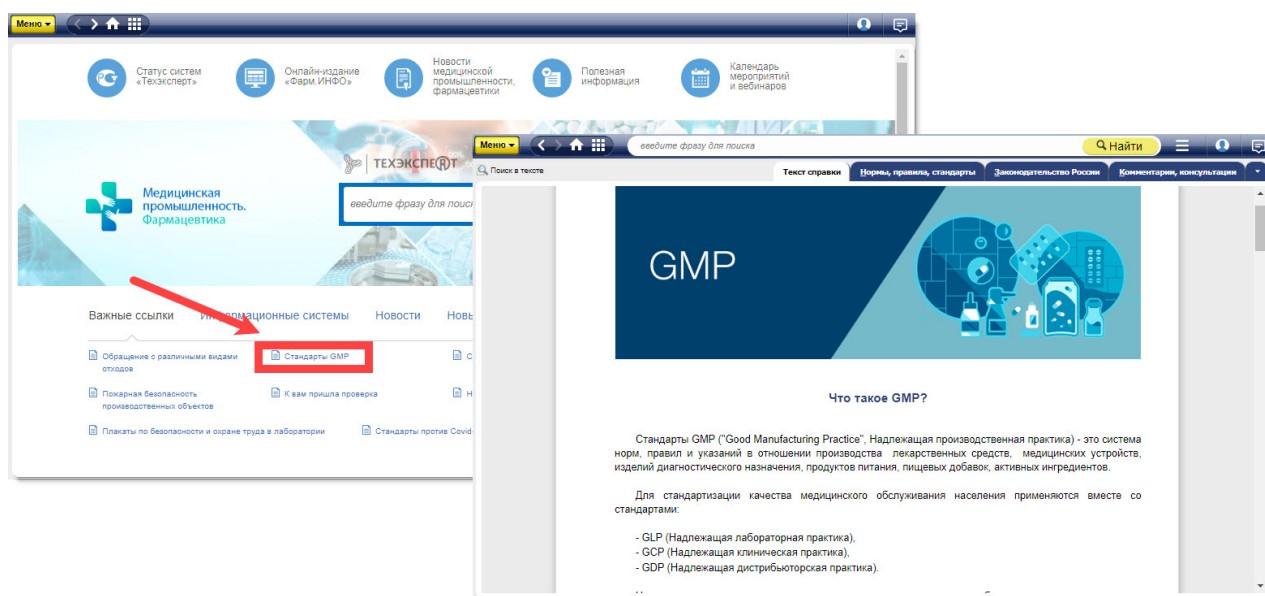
Меню

Статус систем «Техэксперт»

Онлайн-издание «Фарм.ИНФО»

Новости медицинской промышленности, фармацевтики

Полезная информация

Календарь мероприятий и вебинаров

ТЕХЭКСПЕРТ

Медицинская промышленность. Фармацевтика

введите фразу для поиск

Важные ссылки

Информационные системы

Новости

Нов

Обращение с различными видами отходов

Стандарты GMP

С

Пожарная безопасность производственных объектов

К вам пришла проверка

Н

Плакаты по безопасности и охране труда в лаборатории

Стандарты против Covid

Меню

введите фразу для поиска

Найти

Поиск в тексте

Текст справки

Нормы, правила, стандарты

Законодательство России

Комментарии, консультации

GMP

Что такое GMP?

Стандарты GMP ("Good Manufacturing Practice", Надлежащая производственная практика) - это система норм, правил и указаний в отношении производства лекарственных средств, медицинских устройств, изделий диагностического назначения, продуктов питания, пищевых добавок, активных ингредиентов.

Для стандартизации качества медицинского обслуживания населения применяются вместе со стандартами:

- GLP (Надлежащая лабораторная практика),
- GCP (Надлежащая клиническая практика),
- GDP (Надлежащая дистрибьюторская практика).

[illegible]